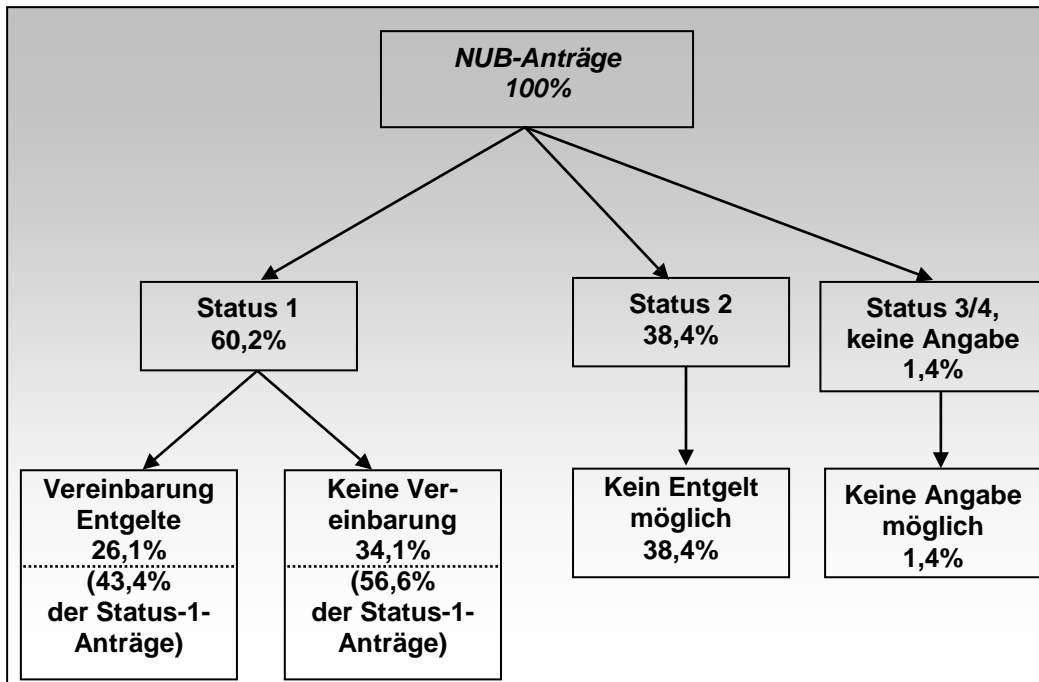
NUB-Anträge
100%

Status 1
60,2%

Status 2
38,4%

Status 3/4, keine Angabe
1,4%

Vereinbarung Entgelte
26,1%
(43,4% der Status-1-Anträge)

Keine Vereinbarung
34,1%
(56,6% der Status-1-Anträge)

Kein Entgelt möglich
38,4%

Keine Angabe möglich
1,4%